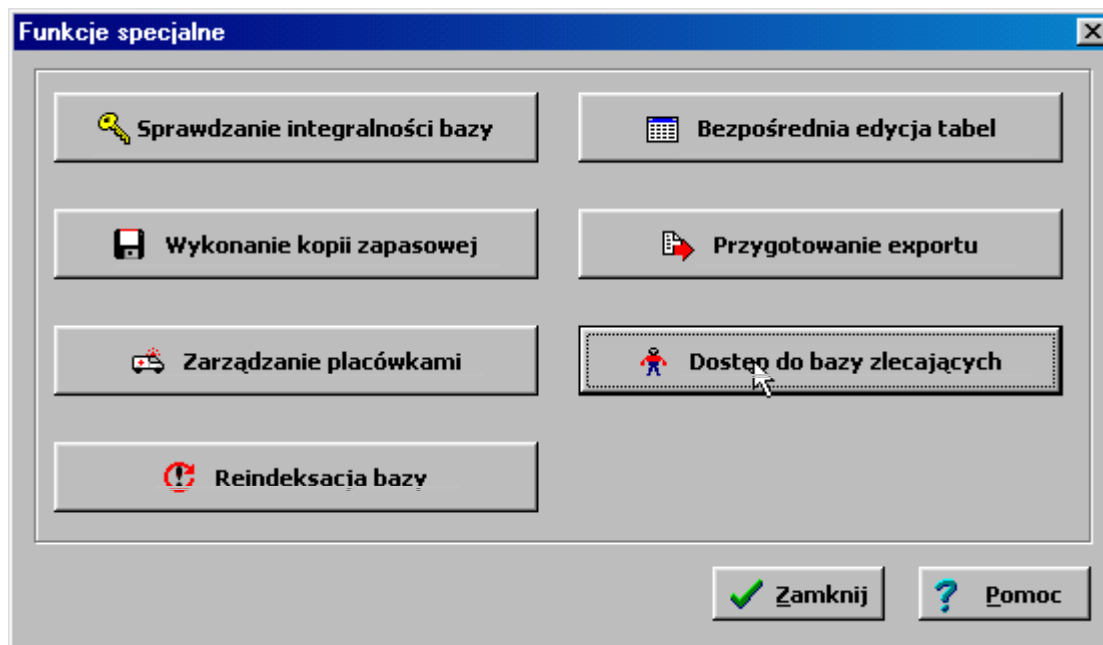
Funkcje specjalne

Sprawdzanie integralności bazy

Bezpośrednia edycja tabel

Wykonanie kopii zapasowej

Przygotowanie exportu

Zarządzanie placówkami

Dostęp do bazy zlecających

Reindeksacja bazy

Zamknij

Pomoc